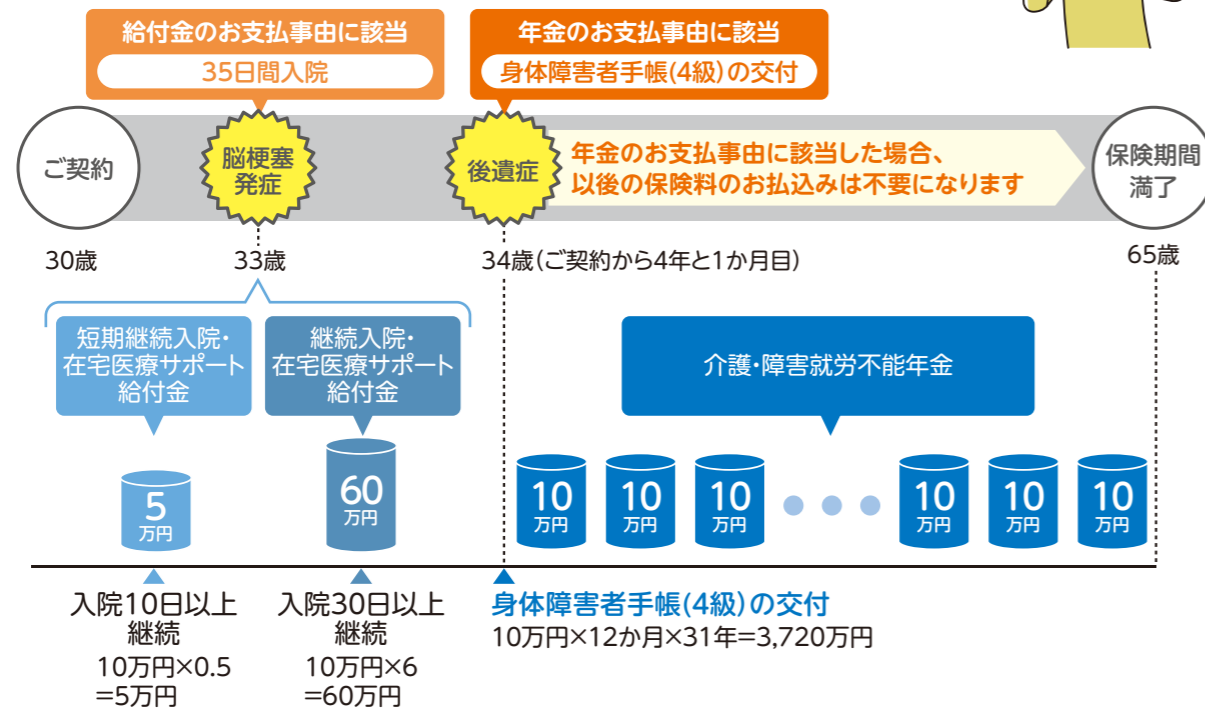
給付金のお支払事由に該当
35日間入院

年金のお支払事由に該当
身体障害者手帳(4級)の交付

ご契約

脳梗塞発症

後遺症

年金のお支払事由に該当した場合、以後の保険料のお払込みは不要になります

保険期間満了

30歳

33歳

34歳(ご契約から4年と1か月目)

65歳

短期継続入院・在宅医療サポート給付金

継続入院・在宅医療サポート給付金

介護・障害就労不能年金

5 万円

60 万円

10 万円

10 万円

10 万円

10 万円

10 万円

10 万円

入院10日以上継続
10万円×0.5
=5万円

入院30日以上継続
10万円×6
=60万円

身体障害者手帳(4級)の交付
10万円×12か月×31年=3,720万円